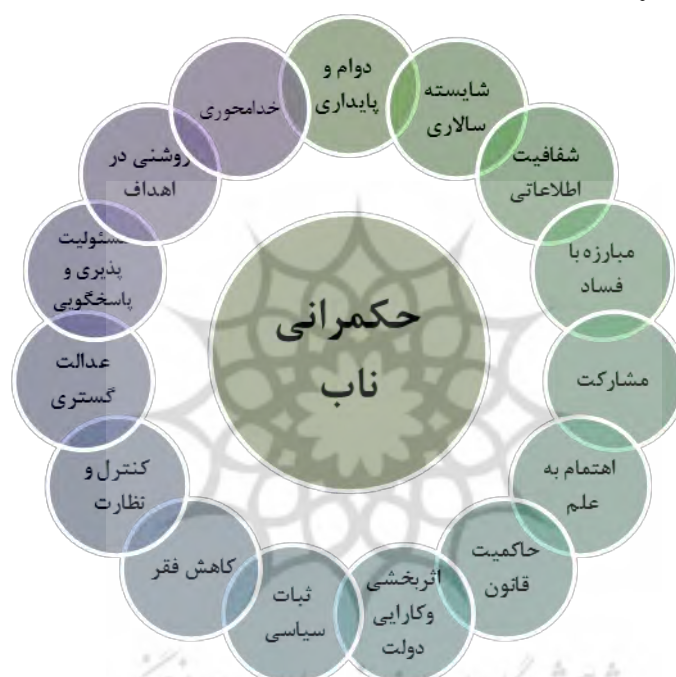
حکمرانی ناب

دوام و پایداری

شایسته سالاری

شفافیت اطلاعاتی

مبارزه با فساد

مشارکت

اهتمام به علم

حاکمیت قانون

اثربخشی وکارایی دولت

ثبات سیاسی

کاهش فقر

کنترل و نظارت

عدالت گستری

مسئولیت پذیری و پاسخگویی

روشنی در اهداف

خدامحوری